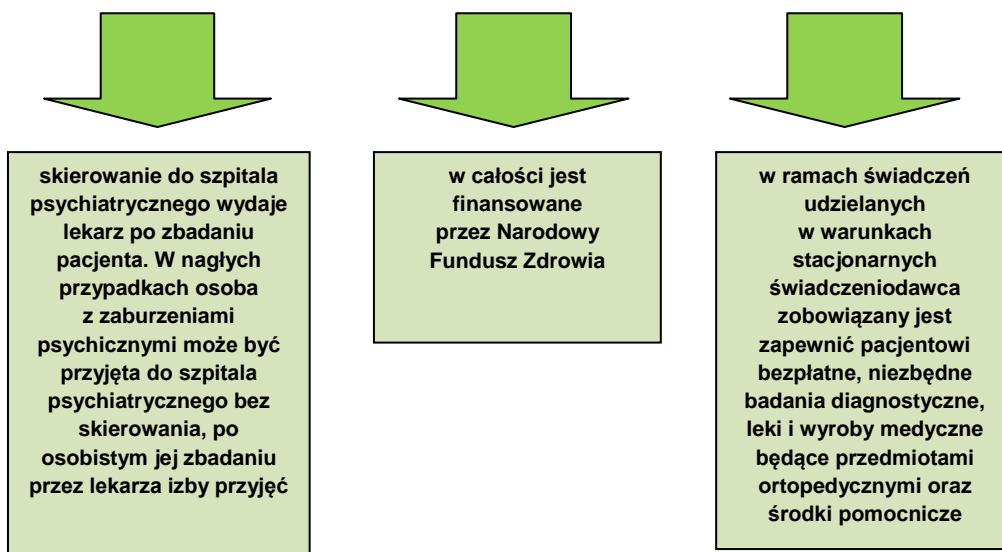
skierowanie do szpitala psychiatrycznego wydaje lekarz po zbadaniu pacjenta. W nagłych przypadkach osoba z zaburzeniami psychicznymi może być przyjęta do szpitala psychiatrycznego bez skierowania, po osobistym jej zbadaniu przez lekarza izby przyjęć

w całości jest finansowane przez Narodowy Fundusz Zdrowia

w ramach świadczeń udzielanych w warunkach stacjonarnych świadczeniodawca zobowiązany jest zapewnić pacjentowi bezpłatne, niezbędne badania diagnostyczne, leki i wyroby medyczne będące przedmiotami ortopedycznymi oraz środki pomocnicze